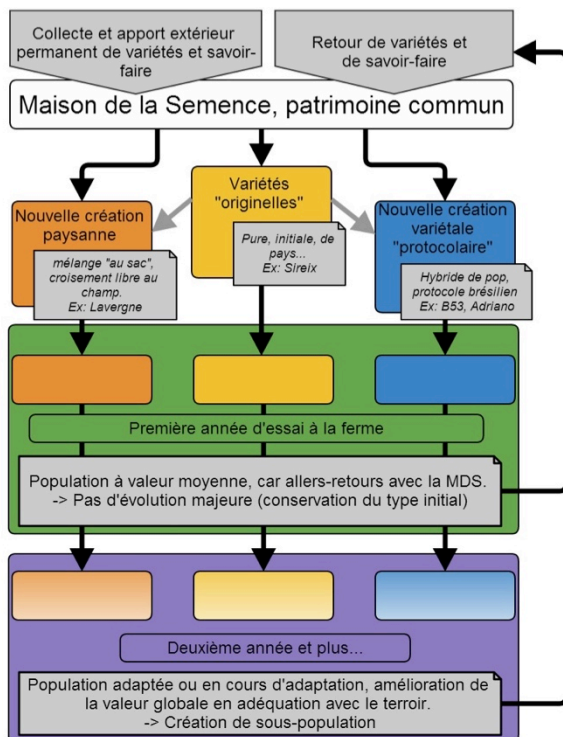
Collecte et apport extérieur permanent de variétés et savoir-faire

Retour de variétés et de savoir-faire

Maison de la Semence, patrimoine commun

Nouvelle création paysanne

mélange "au sac", croisement libre au champ. Ex: Lavergne

Variétés "originelles"

Pure, initiale, de pays... Ex: Sireix

Nouvelle création variétale "protocolaire"

Hybride de pop, protocole brésilien Ex: B53, Adriano

Première année d'essai à la ferme

Population à valeur moyenne, car allers-retours avec la MDS. -> Pas d'évolution majeure (conservation du type initial)

Deuxième année et plus...

Population adaptée ou en cours d'adaptation, amélioration de la valeur globale en adéquation avec le terroir. -> Création de sous-population